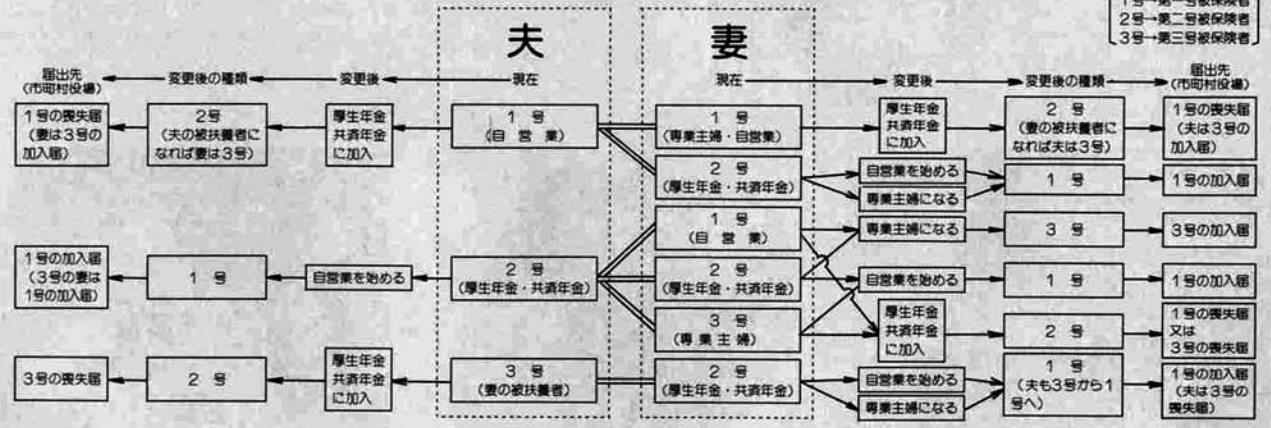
1号→第一号被保険者
2号→第二号被保険者
3号→第三号被保険者

夫

妻

届出先（市町村役場）　変更後の種類　変更後　現在

現在　変更後　変更後の種類　届出先（市町村役場）

1号の喪失届（妻は3号の加入届）　2号（夫の被扶養者になれば妻は3号）　厚生年金 共済年金に加入　1号（自営業）

1号（専業主婦・自営業）　厚生年金 共済年金に加入　2号（妻の被扶養者になれば夫は3号）　1号の喪失届（夫は3号の加入届）

2号（厚生年金・共済年金）　自営業を始める　専業主婦になる　1号　1号の加入届

1号（自営業）　専業主婦になる　3号　3号の加入届

1号の加入届（3号の妻は1号の加入届）　1号　自営業を始める　2号（厚生年金・共済年金）

2号（厚生年金・共済年金）　自営業を始める　1号　1号の加入届

3号（専業主婦）　厚生年金 共済年金に加入　2号　1号の喪失届又は3号の喪失届

3号の喪失届　2号　厚生年金 共済年金に加入　3号（妻の被扶養者）

2号（厚生年金・共済年金）　自営業を始める　専業主婦になる　1号（夫も3号から1号へ）　1号の加入届（夫は3号の喪失届）